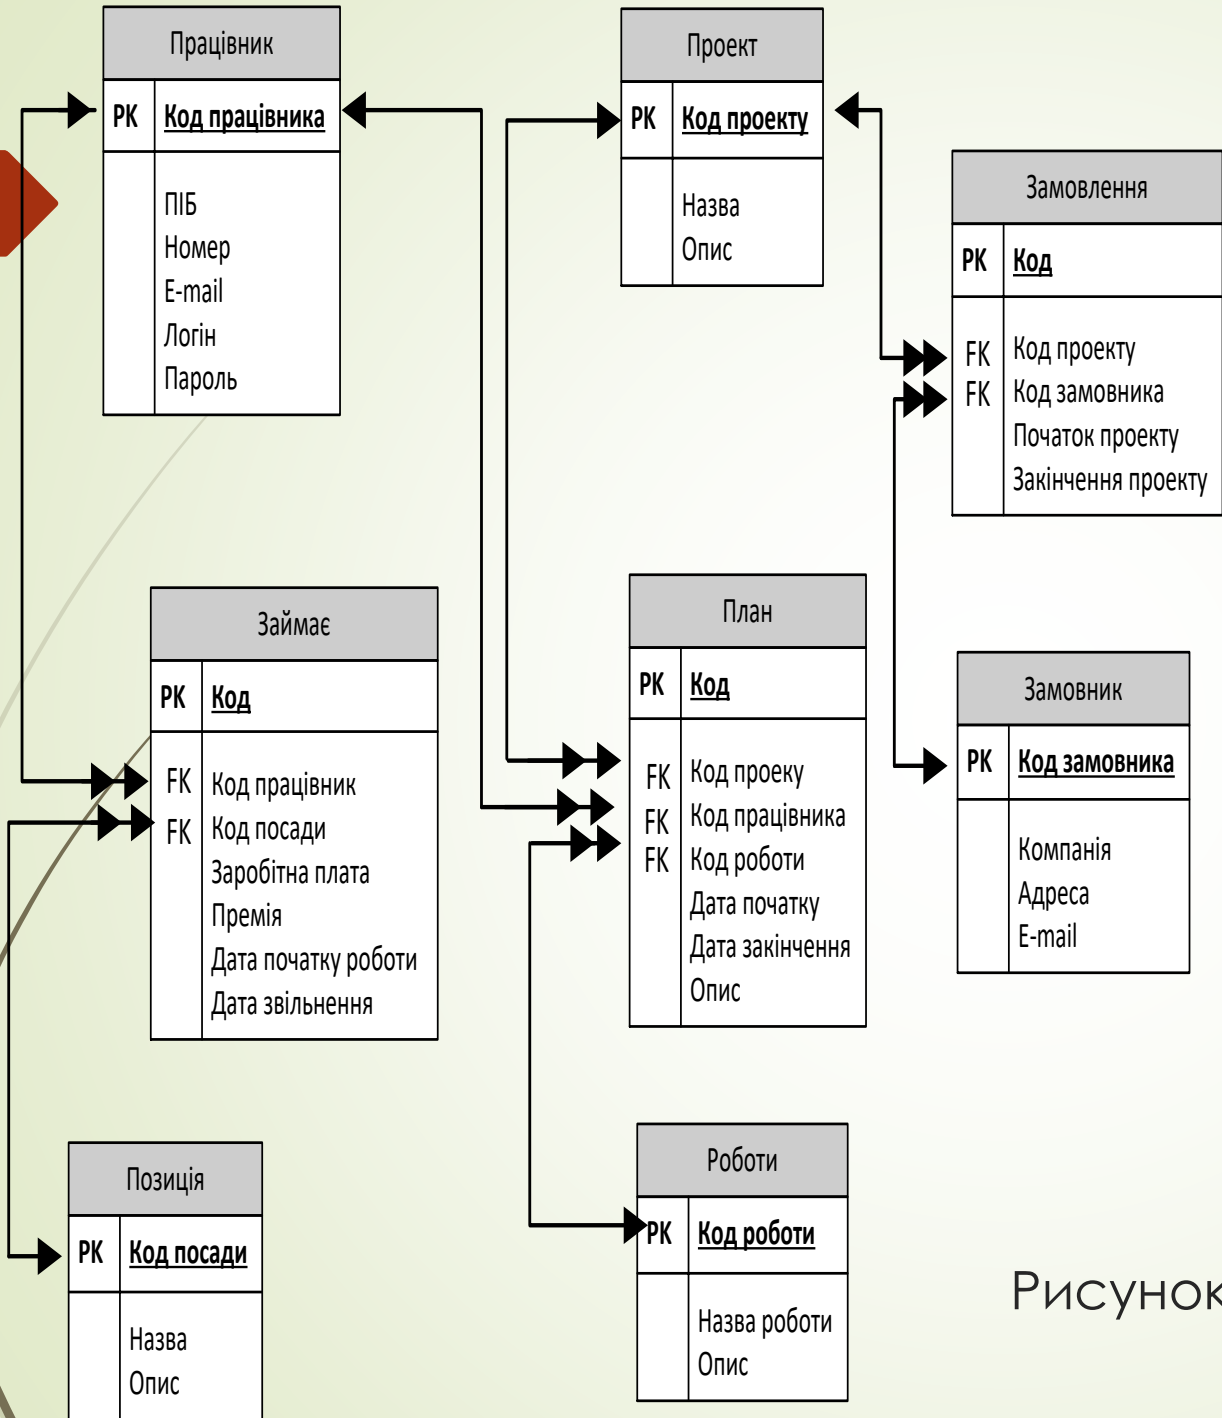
Працівник

| PK | Код працівника |
|---|---|
| | ПІБ<br>Номер<br>E-mail<br>Логін<br>Пароль |

Проект

| PK | Код проекту |
|---|---|
| | Назва<br>Опис |

Замовлення

| PK | Код |
|---|---|
| FK<br>FK | Код проекту<br>Код замовника<br>Початок проекту<br>Закінчення проекту |

Займає

| PK | Код |
|---|---|
| FK<br>FK | Код працівник<br>Код посади<br>Заробітна плата<br>Премія<br>Дата початку роботи<br>Дата звільнення |

План

| PK | Код |
|---|---|
| FK<br>FK<br>FK | Код проеку<br>Код працівника<br>Код роботи<br>Дата початку<br>Дата закінчення<br>Опис |

Замовник

| PK | Код замовника |
|---|---|
| | Компанія<br>Адреса<br>E-mail |

Позиція

| PK | Код посади |
|---|---|
| | Назва<br>Опис |

Роботи

| PK | Код роботи |
|---|---|
| | Назва роботи<br>Опис |

Рисунок